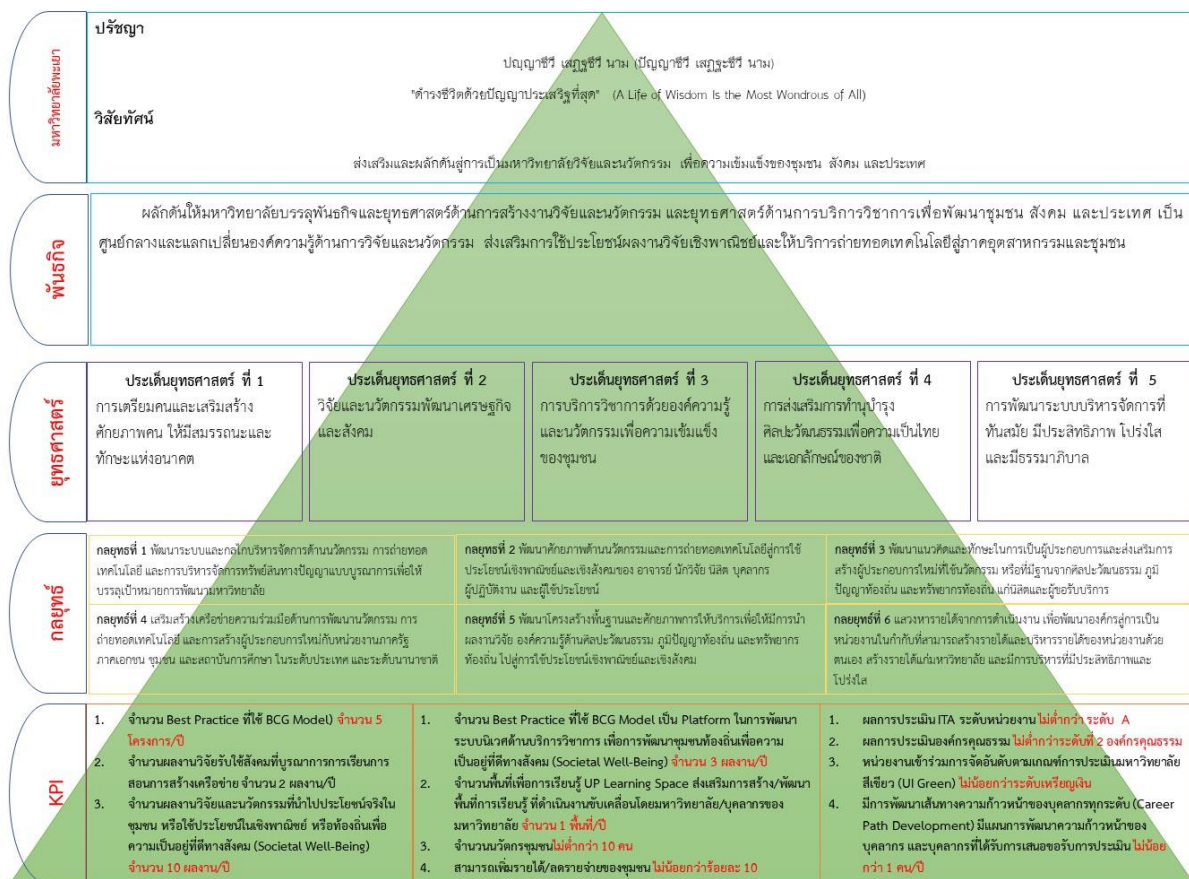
มหาวิทยาลัยพะเยา

ปรัชญา

ปญฺญาชีวี เสฏฺฐชีวี นาม (ปัญญาชีวี เสฏฐะชีวี นาม)

"ดำรงชีวิตด้วยปัญญาประเสริฐที่สุด" (A Life of Wisdom Is the Most Wondrous of All)

วิสัยทัศน์

ส่งเสริมและผลักดันสู่การเป็นมหาวิทยาลัยวิจัยและนวัตกรรม เพื่อความเข้มแข็งของชุมชน สังคม และประเทศ

พันธกิจ

ผลักดันให้มหาวิทยาลัยบรรลุพันธกิจและยุทธศาสตร์ด้านการสร้างงานวิจัยและนวัตกรรม และยุทธศาสตร์ด้านการบริการวิชาการเพื่อพัฒนาชุมชน สังคม และประเทศ เป็นศูนย์กลางและแลกเปลี่ยนองค์ความรู้ด้านการวิจัยและนวัตกรรม ส่งเสริมการใช้ประโยชน์ผลงานวิจัยเชิงพาณิชย์และให้บริการถ่ายทอดเทคโนโลยีสู่ภาคอุตสาหกรรมและชุมชน

ยุทธศาสตร์

ประเด็นยุทธศาสตร์ ที่ 1
การเตรียมคนและเสริมสร้างศักยภาพคน ให้มีสมรรถนะและทักษะแห่งอนาคต

ประเด็นยุทธศาสตร์ ที่ 2
วิจัยและนวัตกรรมพัฒนาเศรษฐกิจและสังคม

ประเด็นยุทธศาสตร์ ที่ 3
การบริการวิชาการด้วยองค์ความรู้และนวัตกรรมเพื่อความเข้มแข็งของชุมชน

ประเด็นยุทธศาสตร์ ที่ 4
การส่งเสริมการทำนุบำรุงศิลปะวัฒนธรรมเพื่อความเป็นไทยและเอกลักษณ์ของชาติ

ประเด็นยุทธศาสตร์ ที่ 5
การพัฒนาระบบบริหารจัดการที่ทันสมัย มีประสิทธิภาพ โปร่งใส และมีธรรมาภิบาล

กลยุทธ์

กลยุทธ์ที่ 1 พัฒนาระบบและกลไกบริหารจัดการด้านนวัตกรรม การถ่ายทอดเทคโนโลยี และการบริหารจัดการทรัพย์สินทางปัญญาแบบบูรณาการเพื่อให้บรรลุเป้าหมายการพัฒนามหาวิทยาลัย

กลยุทธ์ที่ 2 พัฒนาศักยภาพด้านนวัตกรรมและการถ่ายทอดเทคโนโลยีสู่การใช้ประโยชน์เชิงพาณิชย์และเชิงสังคมของ อาจารย์ นักวิจัย นิสิต บุคลากร ผู้ปฏิบัติงาน และผู้ใช้ประโยชน์

กลยุทธ์ที่ 3 พัฒนาแนวคิดและทักษะในการเป็นผู้ประกอบการและส่งเสริมการสร้างผู้ประกอบการใหม่ที่ใช้นวัตกรรม หรือที่มีฐานจากศิลปะวัฒนธรรม ภูมิปัญญาท้องถิ่น และทรัพยากรท้องถิ่น แก่นิสิตและผู้รับบริการ

กลยุทธ์ที่ 4 เสริมสร้างเครือข่ายความร่วมมือด้านการพัฒนานวัตกรรม การถ่ายทอดเทคโนโลยี และการสร้างผู้ประกอบการใหม่กับหน่วยงานภาครัฐ ภาคเอกชน ชุมชน และสถาบันการศึกษา ในระดับประเทศ และระดับนานาชาติ

กลยุทธ์ที่ 5 พัฒนาโครงสร้างพื้นฐานและศักยภาพการให้บริการเพื่อให้มีการนำผลงานวิจัย องค์ความรู้ด้านศิลปะวัฒนธรรม ภูมิปัญญาท้องถิ่น และทรัพยากรท้องถิ่น ไปสู่การใช้ประโยชน์เชิงพาณิชย์และเชิงสังคม

กลยุทธ์ที่ 6 แสวงหารายได้จากการดำเนินงาน เพื่อพัฒนาองค์กรสู่การเป็นหน่วยงานในกำกับที่สามารถสร้างรายได้และบริหารรายได้ของหน่วยงานด้วยตนเอง สร้างรายได้แก่มหาวิทยาลัย และมีการบริหารที่มีประสิทธิภาพและโปร่งใส

KPI

1. จำนวน Best Practice ที่ใช้ BCG Model) จำนวน 5 โครงการ/ปี
2. จำนวนผลงานวิจัยรับใช้สังคมที่บูรณาการการเรียนการสอนการสร้างเครือข่าย จำนวน 2 ผลงาน/ปี
3. จำนวนผลงานวิจัยและนวัตกรรมที่นำไปประโยชน์จริงในชุมชน หรือใช้ประโยชน์ในเชิงพาณิชย์ หรือท้องถิ่นเพื่อความเป็นอยู่ที่ดีทางสังคม (Societal Well-Being) จำนวน 10 ผลงาน/ปี

1. จำนวน Best Practice ที่ใช้ BCG Model เป็น Platform ในการพัฒนาระบบนิเวศด้านบริการวิชาการ เพื่อการพัฒนาชุมชนท้องถิ่นเพื่อความเป็นอยู่ที่ดีทางสังคม (Societal Well-Being) จำนวน 3 ผลงาน/ปี
2. จำนวนพื้นที่เพื่อการเรียนรู้ UP Learning Space ส่งเสริมการสร้าง/พัฒนาพื้นที่การเรียนรู้ ที่ดำเนินงานขับเคลื่อนโดยมหาวิทยาลัย/บุคลากรของมหาวิทยาลัย จำนวน 1 พื้นที่/ปี
3. จำนวนนวัตกรชุมชนไม่ต่ำกว่า 10 คน
4. สามารถเพิ่มรายได้/ลดรายจ่ายของชุมชนไม่น้อยกว่าร้อยละ 10

1. ผลการประเมิน ITA ระดับหน่วยงานไม่ต่ำกว่า ระดับ A
2. ผลการประเมินองค์กรคุณธรรม ไม่ต่ำกว่าระดับที่ 2 องค์กรคุณธรรม
3. หน่วยงานเข้าร่วมการจัดอันดับตามเกณฑ์การประเมินมหาวิทยาลัยสีเขียว (UI Green) ไม่น้อยกว่าระดับเหรียญเงิน
4. มีการพัฒนาเส้นทางความก้าวหน้าของบุคลากรทุกระดับ (Career Path Development) มีแผนการพัฒนาความก้าวหน้าของบุคลากร และบุคลากรที่ได้รับการเสนอขอรับการประเมิน ไม่น้อยกว่า 1 คน/ปี